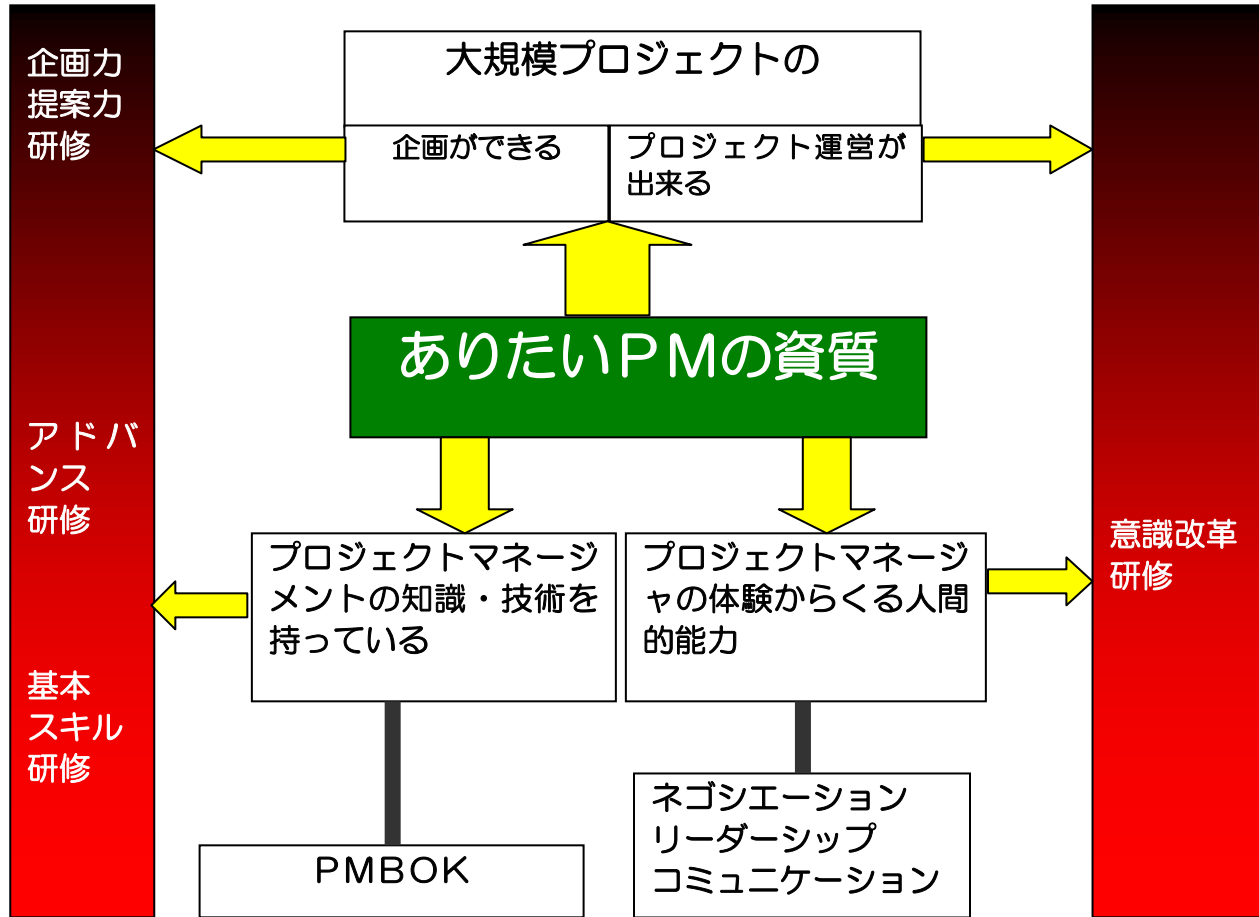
企画力
提案力
研修

大規模プロジェクトの

企画ができる

プロジェクト運営が出来る

ありたいＰＭの資質

アドバンス
研修

プロジェクトマネージメントの知識・技術を持っている

プロジェクトマネージャの体験からくる人間的能力

意識改革
研修

基本
スキル
研修

ネゴシエーション
リーダーシップ
コミュニケーション

PMBOK